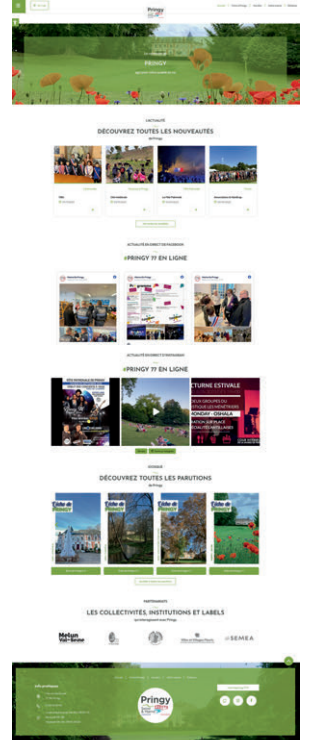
Pringy

PRINGY

ACTUALITÉ

DÉCOUVREZ TOUTES LES NOUVEAUTÉS

de Pringy

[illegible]

ACTUALITÉ EN DIRECT DE FACEBOOK

#PRINGY 77 EN LIGNE

ACTUALITÉ EN DIRECT D'INSTAGRAM

#PRINGY 77 EN LIGNE

CTURE ESTIVALE

DOSSIER

DÉCOUVREZ TOUTES LES PARUTIONS

de Pringy

L'écho de Pringy

L'écho de Pringy

L'écho de Pringy

L'écho de Pringy

PARTENAIRES

LES COLLECTIVITÉS, INSTITUTIONS ET LABELS

Melun Val de Seine

SEMEA

Pringy

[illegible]